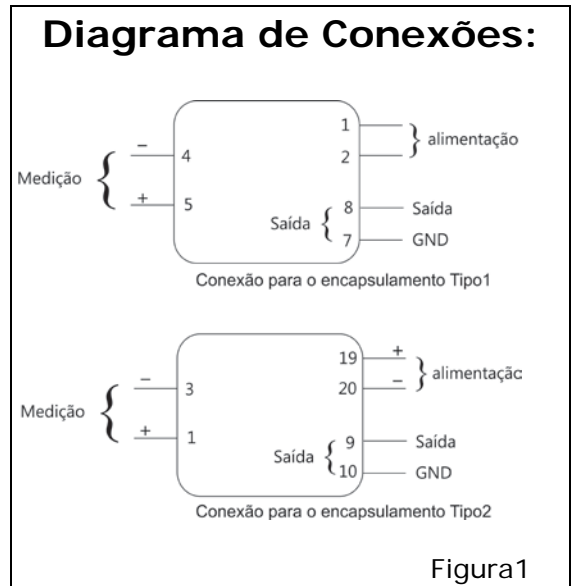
Diagrama de Conexões:

Medição
−
4
+
5
1
2
alimentação
Saída
8
7
Saída
GND

Conexão para o encapsulamento Tipo1

Medição
−
3
+
1
19
20
+
−
alimentaçãc
Saída
9
10
Saída
GND

Conexão para o encapsulamento Tipo2

Figura1